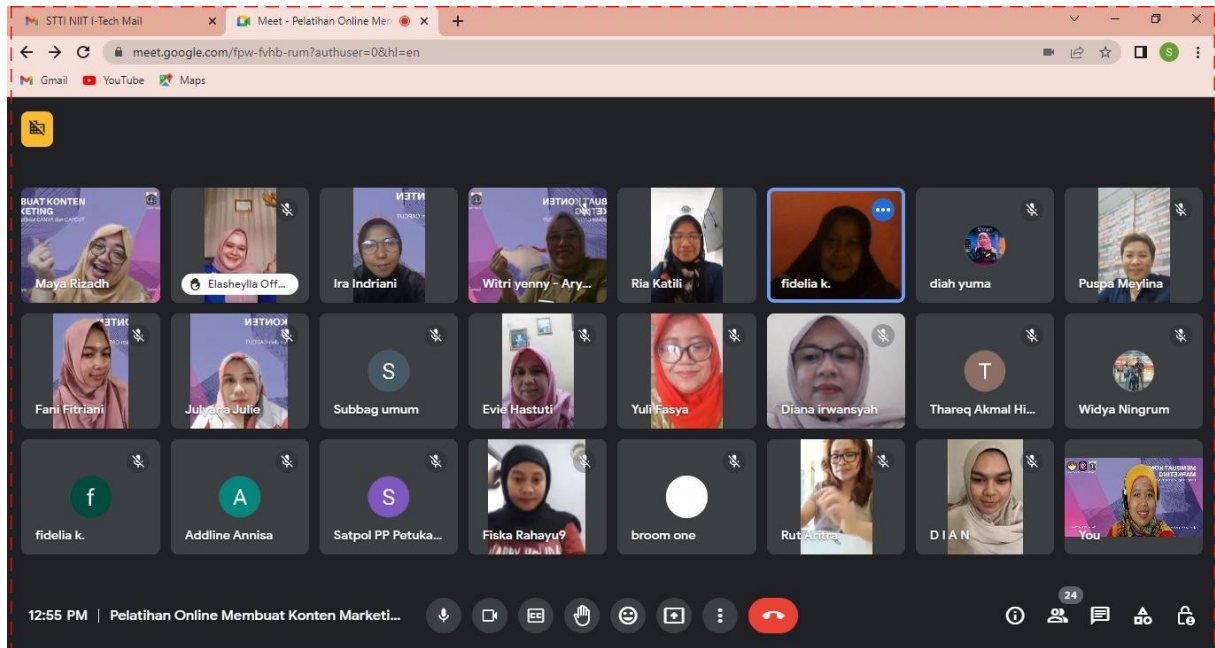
STTI NIIT I-Tech Mail ×
Meet - Pelatihan Online Mem ×
+

meet.google.com/fpw-fvhb-rum?authuser=0&hl=en

Gmail YouTube Maps

BUAT KONTEN KETING
Maya Rizadh
Elasheylla Off...
Ira Indriani
Witri yenny - Ary...
Ria Katili
fidelia k.
diah yuma
Puspa Meylina
Fani Fitriani
Julyana Julie
S
Subbag umum
Evie Hastuti
Yuli Fasya
Diana irwansyah
T
Thareq Akmal Hi...
Widya Ningrum
f
fidelia k.
A
Addline Annisa
S
Satpol PP Petuka...
Fiska Rahayu9
broom one
Rut Aritra
D I A N
You

12:55 PM | Pelatihan Online Membuat Konten Marketi...

24